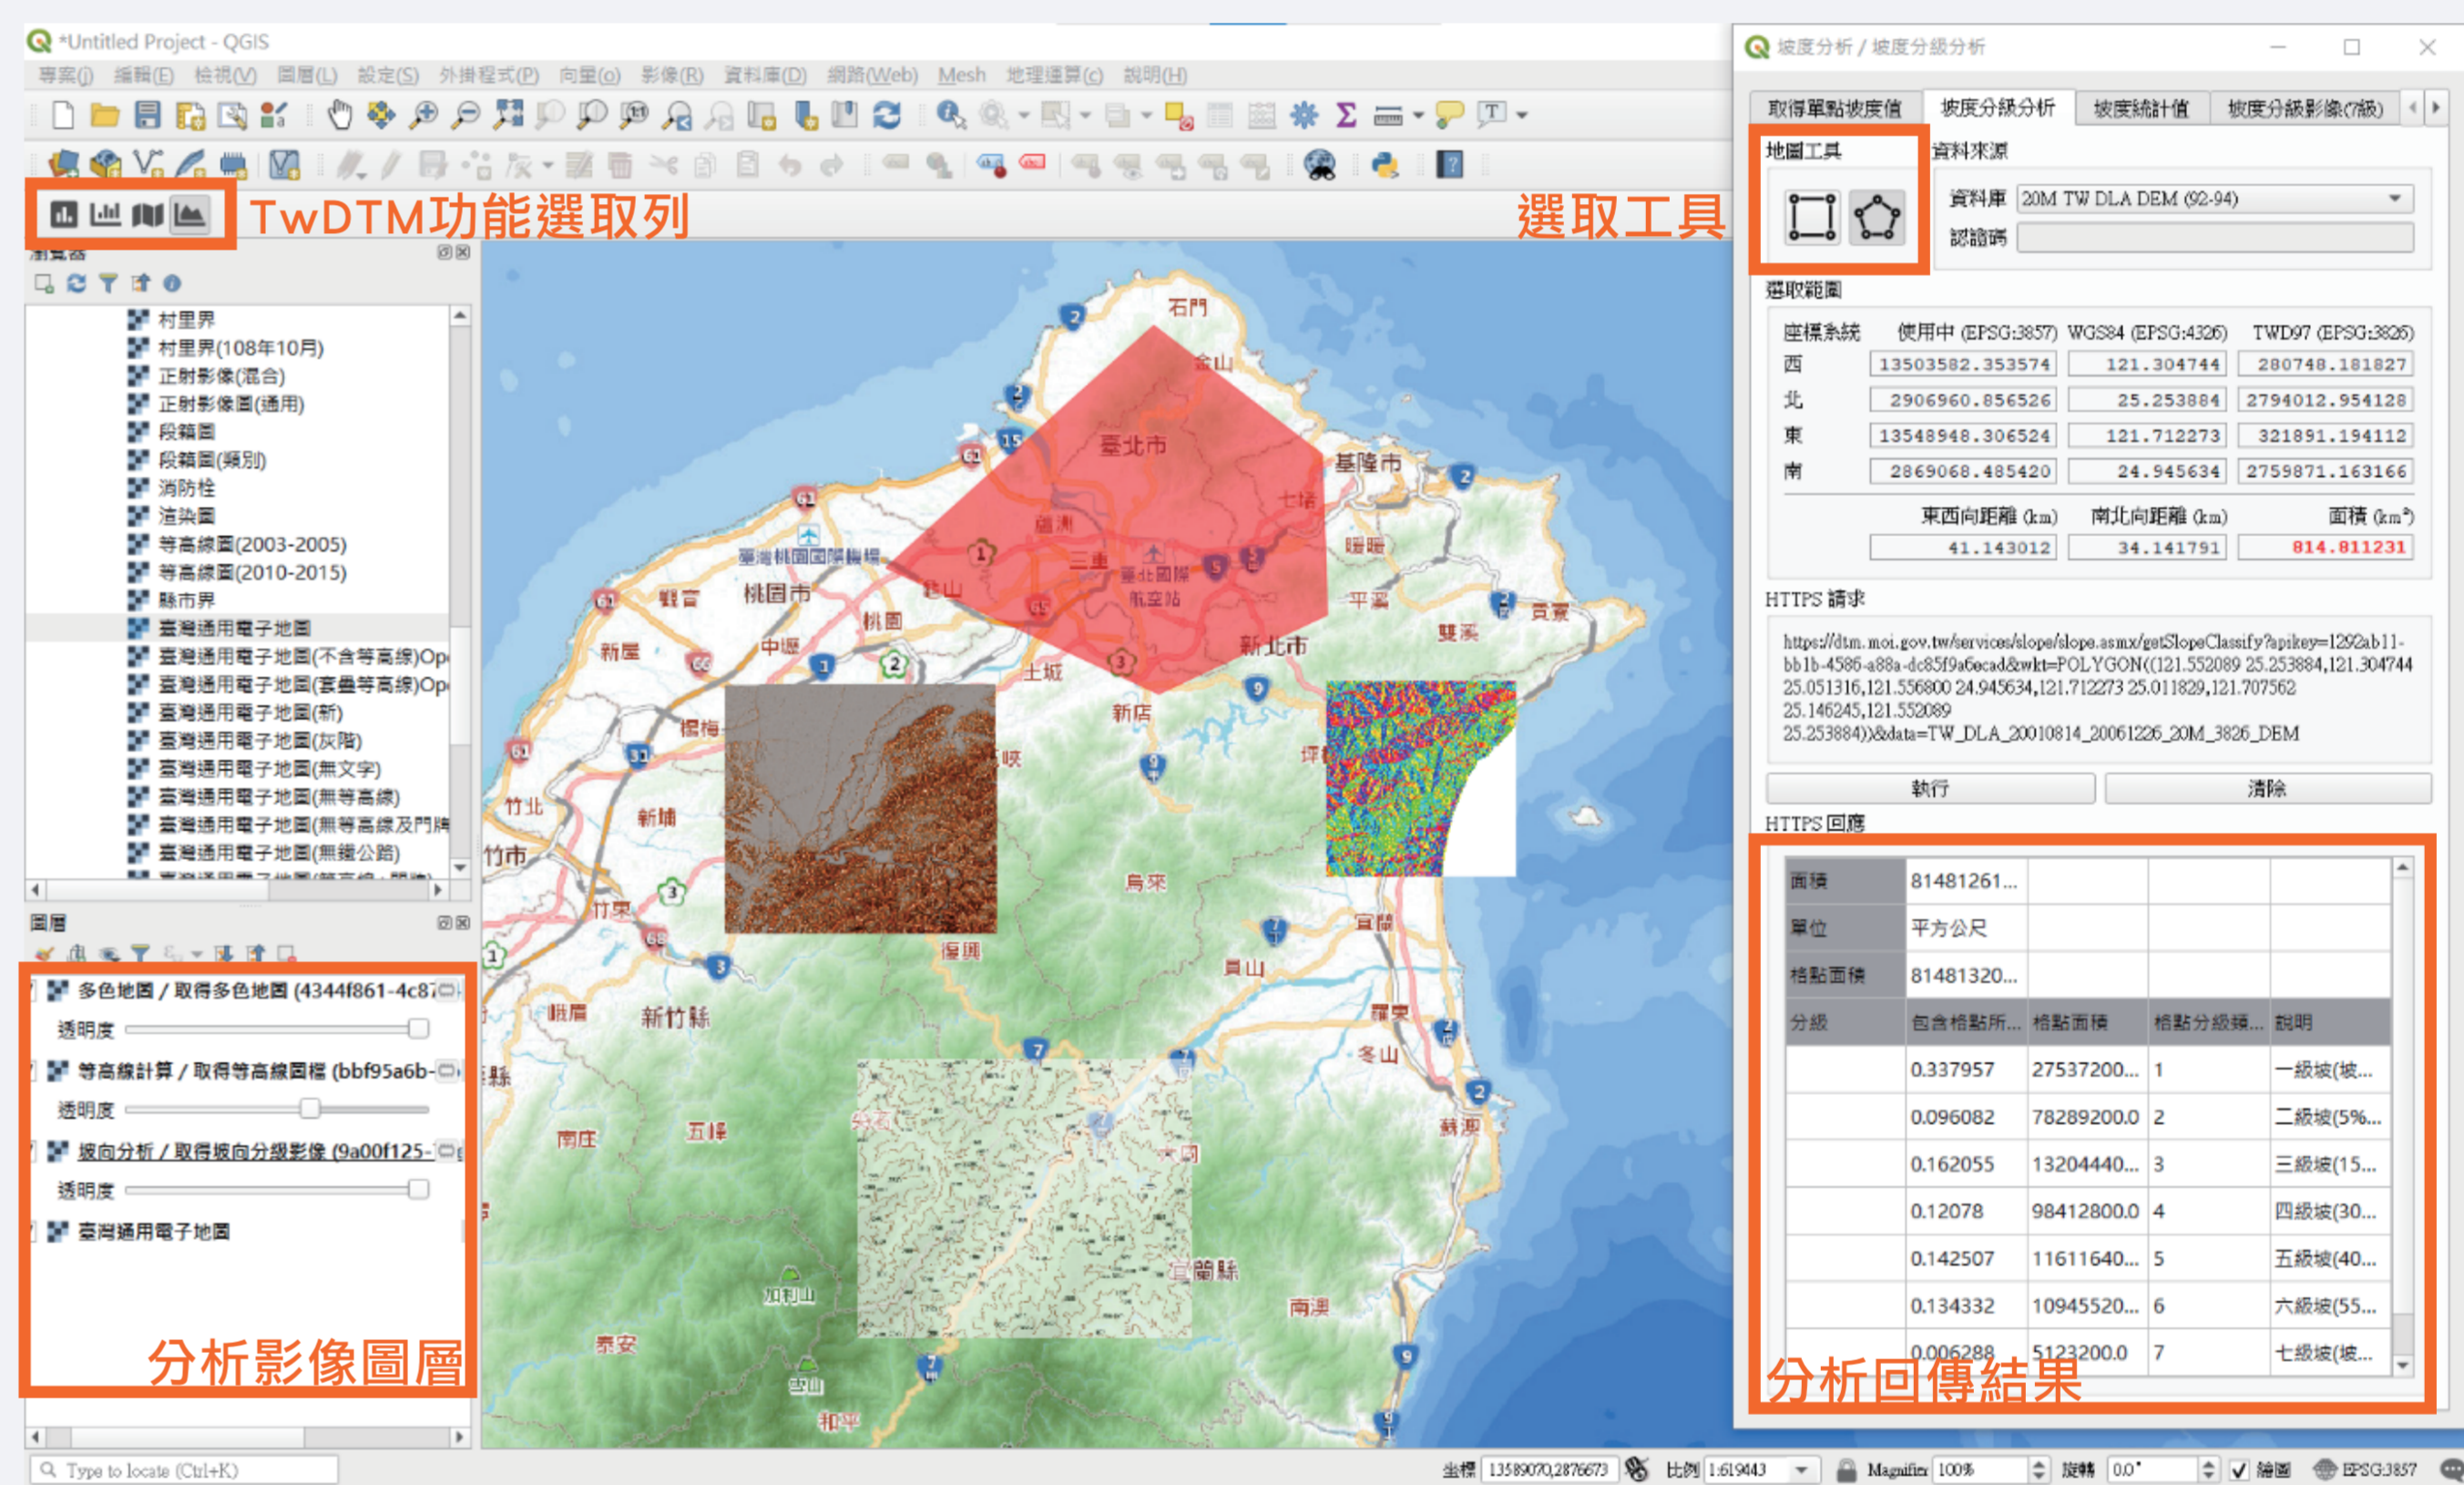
*Untitled Project - QGIS

專案(J) 編輯(E) 檢視(V) 圖層(L) 設定(S) 外掛程式(P) 向量(O) 影像(R) 資料庫(D) 網路(Web) Mesh 地理運算(C) 說明(H)

TwDTM功能選取列

選取工具

村里界
村里界(108年10月)
正射影像(混合)
正射影像圖(通用)
段籍圖
段籍圖(類別)
消防栓
淹染圖
等高線圖(2003-2005)
等高線圖(2010-2015)
縣市界
臺灣通用電子地圖
臺灣通用電子地圖(不含等高線)Op
臺灣通用電子地圖(套疊等高線)Op
臺灣通用電子地圖(新)
臺灣通用電子地圖(灰階)
臺灣通用電子地圖(無文字)
臺灣通用電子地圖(無等高線)
臺灣通用電子地圖(無等高線及門牌
臺灣通用電子地圖(無鐵公路)

圖層
多色地圖 / 取得多色地圖 (4344f861-4c87
透明度
等高線計算 / 取得等高線圖檔 (bbf95a6b-
透明度
坡向分析 / 取得坡向分級影像 (9a00f125-
透明度
臺灣通用電子地圖

分析影像圖層

Type to locate (Ctrl+K)

石門 金山 臺北市 基隆市 七堵 蘆洲 三重 臺北國際航空站 臺灣桃園國際機場 桃園市 觀音 龜山 桃園 中壢 新屋 土城 新北市 平溪 雙溪 貢寮 瑞芳 新店 楊梅 竹北 新埔 竹東 竹市 烏來 復興 員山 宜蘭 新竹縣 峨眉 羅東 冬山 南庄 五峰 蘇澳 宜蘭縣 南澳 泰安 加利山 雪山 和平

坐標 13589070,2876673 比例 1:619443 Magnifier 100% 旋轉 0.0° 繪圖 EPSG:3857

坡度分析 / 坡度分級分析

取得單點坡度值 | 坡度分級分析 | 坡度統計值 | 坡度分級影像(7級)

地圖工具
資料來源
資料庫 20M TW DLA DEM (92-94)
認證碼

選取範圍

| 座標系統 | 使用中 (EPSG:3857) | WGS84 (EPSG:4326) | TWD97 (EPSG:3826) |
|---|---|---|---|
| 西 | 13503582.353574 | 121.304744 | 280748.181827 |
| 北 | 2906960.856526 | 25.253884 | 2794012.954128 |
| 東 | 13548948.306524 | 121.712273 | 321891.194112 |
| 南 | 2869068.485420 | 24.945634 | 2759871.163166 |

| 東西向距離 (km) | 南北向距離 (km) | 面積 (km²) |
|---|---|---|
| 41.143012 | 34.141791 | 814.811231 |

HTTPS 請求
https://dtm.moi.gov.tw/services/slope/slope.asmx/getSlopeClassify?apikey=1292ab11-bb1b-4586-a88a-dc85f9a6ecad&wkt=POLYGON((121.552089 25.253884,121.304744 25.051316,121.556800 24.945634,121.712273 25.011829,121.707562 25.146245,121.552089 25.253884))&data=TW_DLA_20010814_20061226_20M_3826_DEM

執行 清除

HTTPS 回應

| 面積 | 81481261... | | | |
|---|---|---|---|---|
| 單位 | 平方公尺 | | | |
| 格點面積 | 81481320... | | | |
| 分級 | 包含格點所... | 格點面積 | 格點分級鏈... | 說明 |
| | 0.337957 | 27537200... | 1 | 一級坡(坡... |
| | 0.096082 | 78289200.0 | 2 | 二級坡(5%... |
| | 0.162055 | 13204440... | 3 | 三級坡(15... |
| | 0.12078 | 98412800.0 | 4 | 四級坡(30... |
| | 0.142507 | 11611640... | 5 | 五級坡(40... |
| | 0.134332 | 10945520... | 6 | 六級坡(55... |
| | 0.006288 | 5123200.0 | 7 | 七級坡(坡... |

分析回傳結果